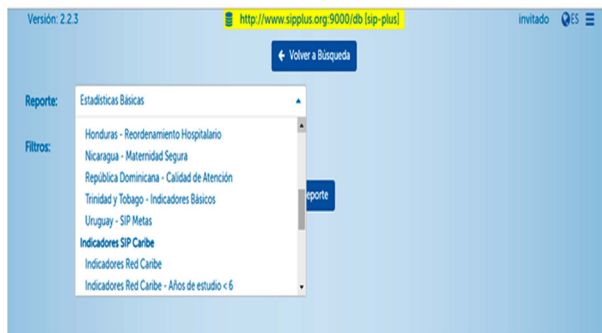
Versión: 2.2.3

http://www.sipplus.org:9000/db [sip-plus]

invitado ES

Volver a Búsqueda

Reporte: Estadísticas Básicas

Filtros:

Honduras - Reordenamiento Hospitalario
Nicaragua - Maternidad Segura
República Dominicana - Calidad de Atención
Trinidad y Tobago - Indicadores Básicos
Uruguay - SIP Metas
Indicadores SIP Caribe
Indicadores Red Caribe
Indicadores Red Caribe - Años de estudio < 6

eporte